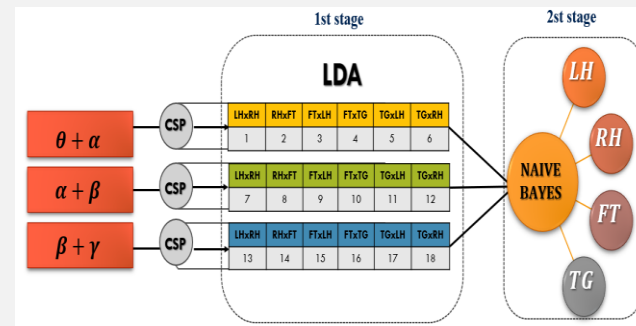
1st stage

2st stage

LDA

$\theta + \alpha$

$\alpha + \beta$

$\beta + \gamma$

CSP

CSP

CSP

| LHxRH | RHxFT | FTxLH | FTxTG | TGxLH | TGxRH |
|---|---|---|---|---|---|
| 1 | 2 | 3 | 4 | 5 | 6 |

| LHxRH | RHxFT | FTxLH | FTxTG | TGxLH | TGxRH |
|---|---|---|---|---|---|
| 7 | 8 | 9 | 10 | 11 | 12 |

| LHxRH | RHxFT | FTxLH | FTxTG | TGxLH | TGxRH |
|---|---|---|---|---|---|
| 13 | 14 | 15 | 16 | 17 | 18 |

NAIVE BAYES

LH

RH

FT

TG